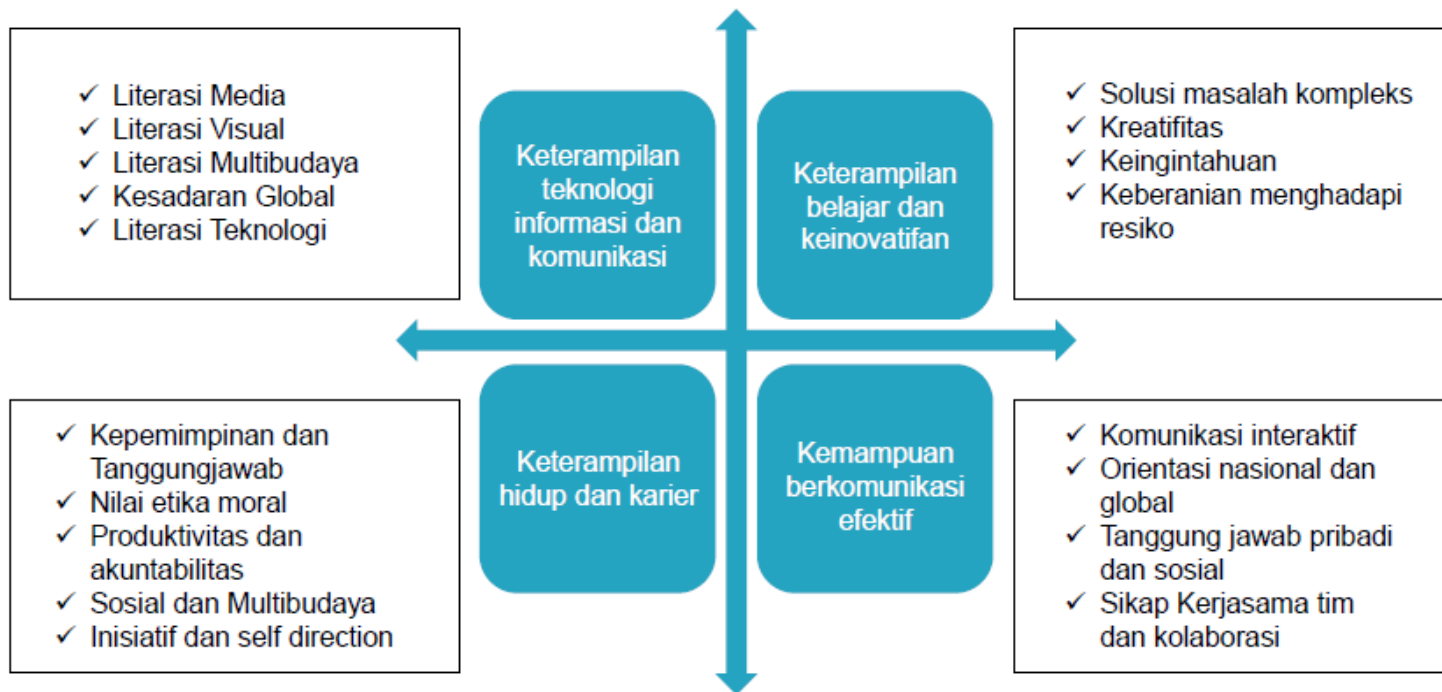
✓ Literasi Media
✓ Literasi Visual
✓ Literasi Multibudaya
✓ Kesadaran Global
✓ Literasi Teknologi

Keterampilan teknologi informasi dan komunikasi

Keterampilan belajar dan keinovatifan

✓ Solusi masalah kompleks
✓ Kreatifitas
✓ Keingintahuan
✓ Keberanian menghadapi resiko

✓ Kepemimpinan dan Tanggungjawab
✓ Nilai etika moral
✓ Produktivitas dan akuntabilitas
✓ Sosial dan Multibudaya
✓ Inisiatif dan self direction

Keterampilan hidup dan karier

Kemampuan berkomunikasi efektif

✓ Komunikasi interaktif
✓ Orientasi nasional dan global
✓ Tanggung jawab pribadi dan sosial
✓ Sikap Kerjasama tim dan kolaborasi